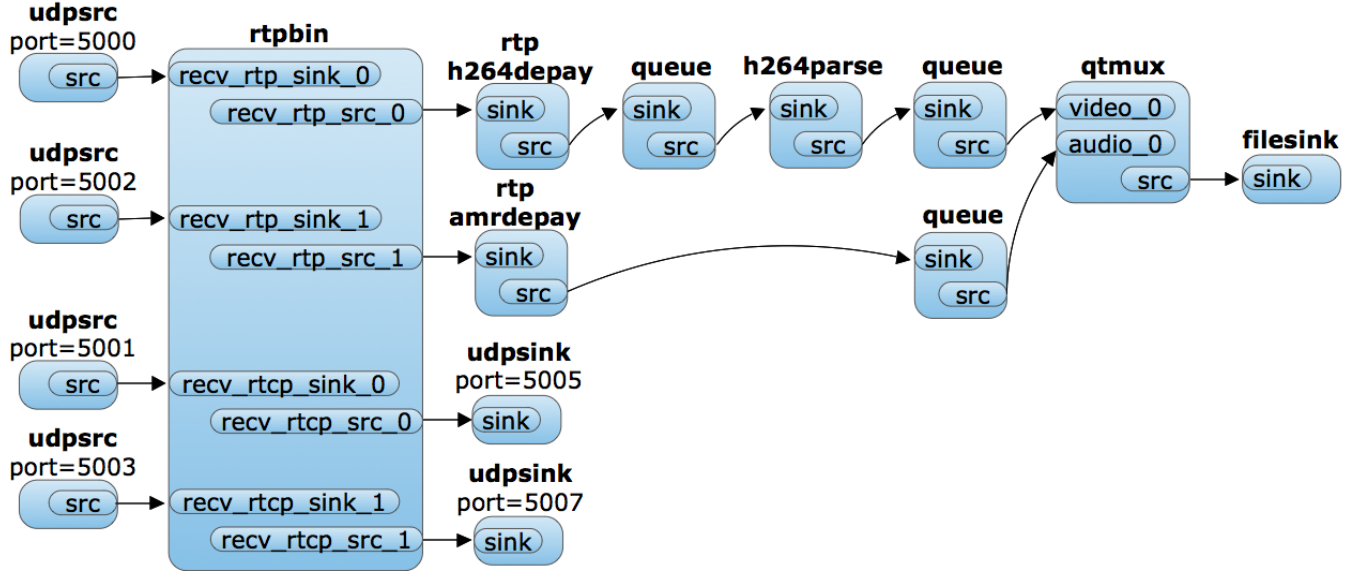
udpsrc
port=5000
src

rtpbin
recv_rtp_sink_0
recv_rtp_src_0

rtp
h264depay
sink
src

queue
sink
src

h264parse
sink
src

queue
sink
src

qtmux
video_0
audio_0
src

filesink
sink

udpsrc
port=5002
src

recv_rtp_sink_1
recv_rtp_src_1

rtp
amrdepay
sink
src

queue
sink
src

udpsrc
port=5001
src

recv_rtcp_sink_0
recv_rtcp_src_0

udpsink
port=5005
sink

udpsrc
port=5003
src

recv_rtcp_sink_1
recv_rtcp_src_1

udpsink
port=5007
sink